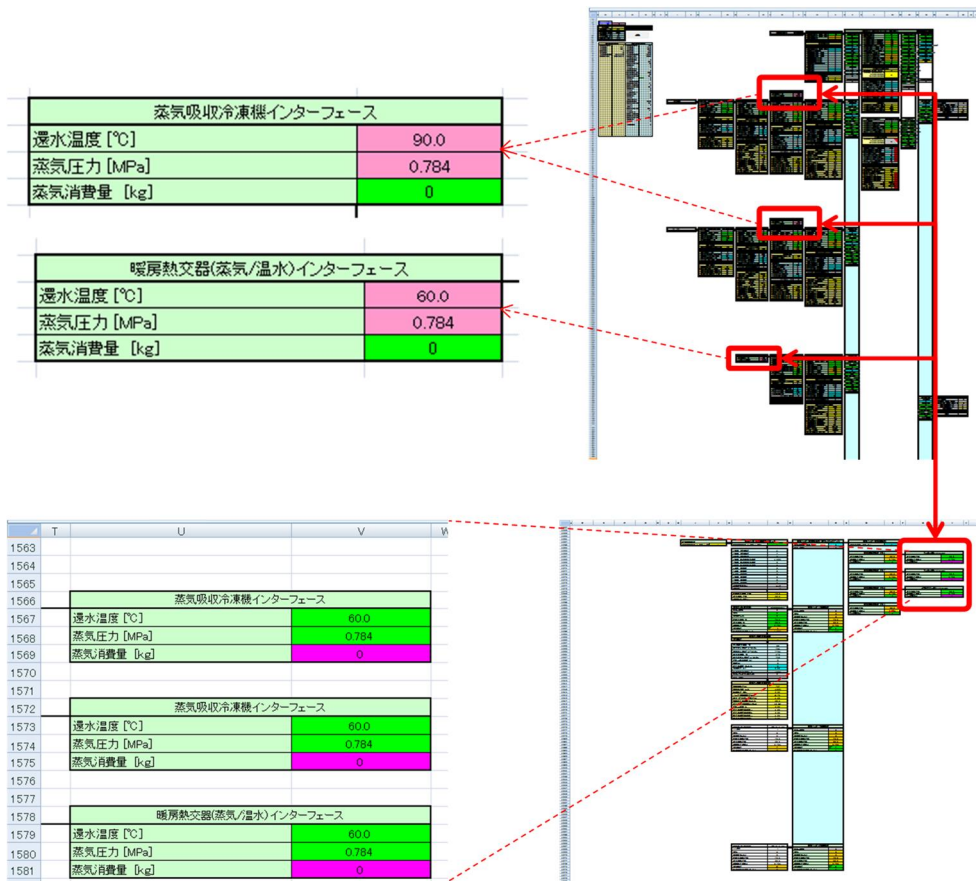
| 蒸気吸収冷凍機インターフェース | |
|---|---|
| 還水温度 [℃] | 90.0 |
| 蒸気圧力 [MPa] | 0.784 |
| 蒸気消費量 [kg] | 0 |

| 暖房熱交器(蒸気/温水)インターフェース | |
|---|---|
| 還水温度 [℃] | 60.0 |
| 蒸気圧力 [MPa] | 0.784 |
| 蒸気消費量 [kg] | 0 |

| | T | U | V | W |
|---|---|---|---|---|
| 1563 | | | | |
| 1564 | | | | |
| 1565 | | | | |
| 1566 | | 蒸気吸収冷凍機インターフェース | | |
| 1567 | | 還水温度 [℃] | 60.0 | |
| 1568 | | 蒸気圧力 [MPa] | 0.784 | |
| 1569 | | 蒸気消費量 [kg] | 0 | |
| 1570 | | | | |
| 1571 | | | | |
| 1572 | | 蒸気吸収冷凍機インターフェース | | |
| 1573 | | 還水温度 [℃] | 60.0 | |
| 1574 | | 蒸気圧力 [MPa] | 0.784 | |
| 1575 | | 蒸気消費量 [kg] | 0 | |
| 1576 | | | | |
| 1577 | | | | |
| 1578 | | 暖房熱交器(蒸気/温水)インターフェース | | |
| 1579 | | 還水温度 [℃] | 60.0 | |
| 1580 | | 蒸気圧力 [MPa] | 0.784 | |
| 1581 | | 蒸気消費量 [kg] | 0 | |